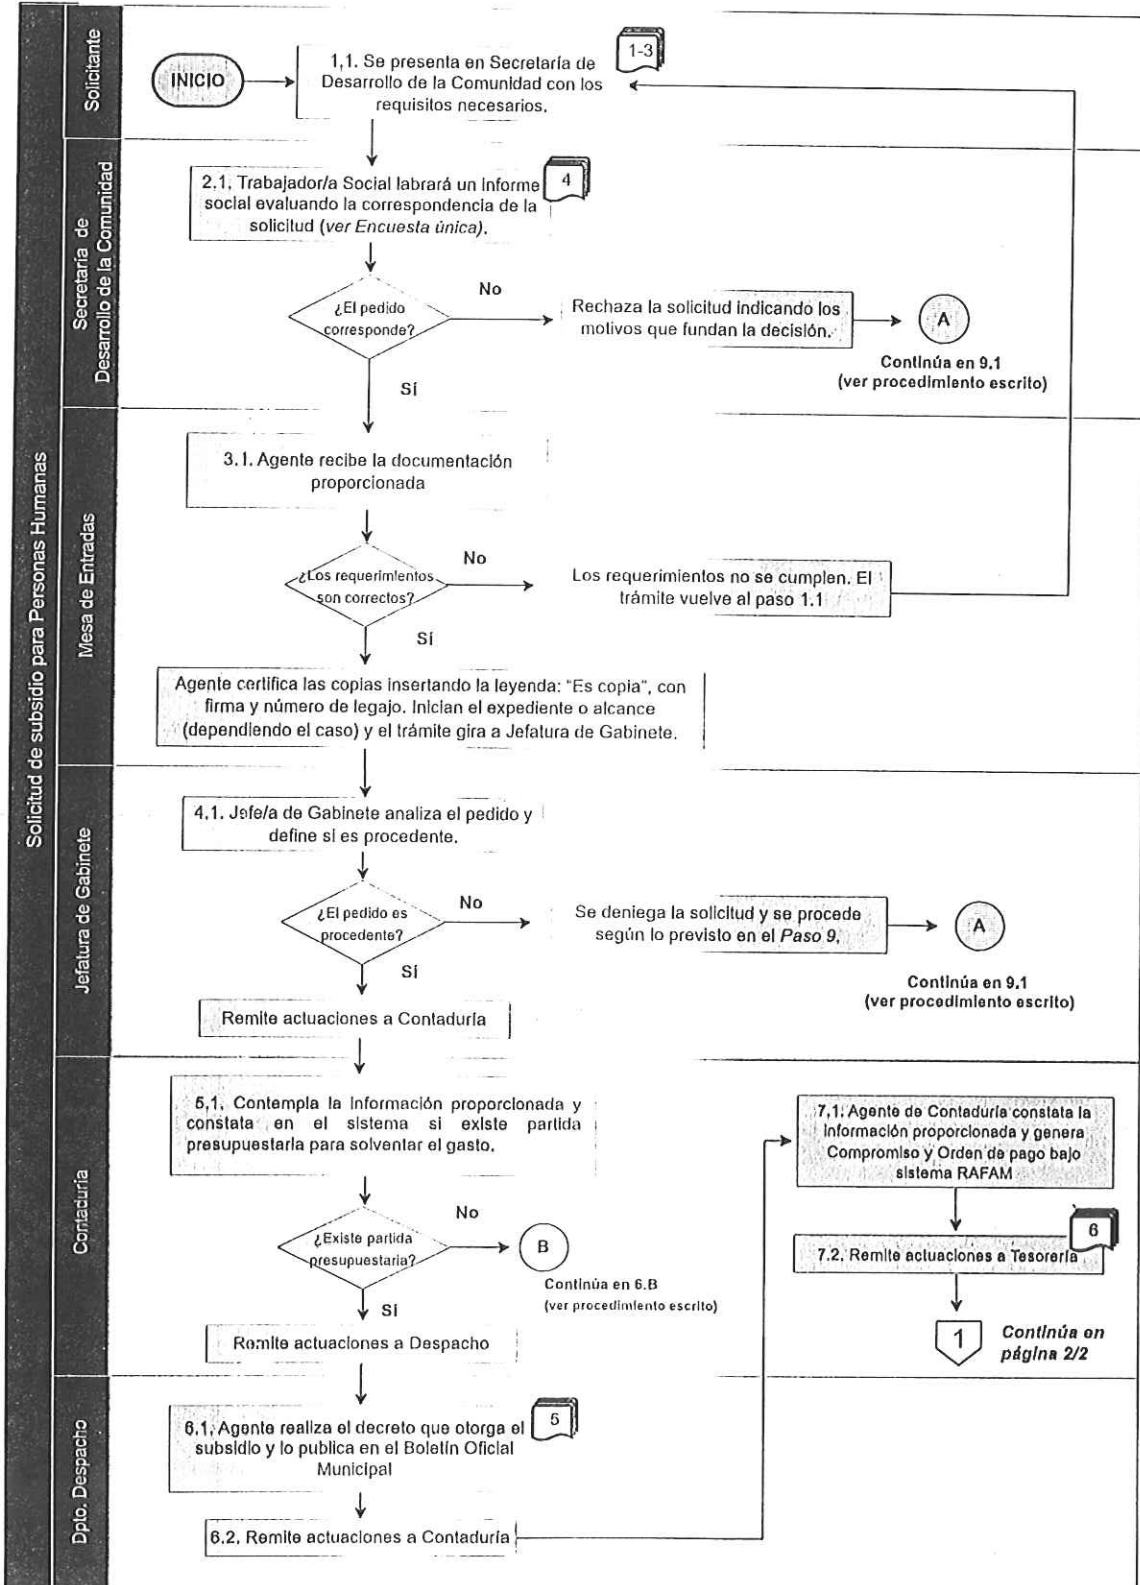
Solicitud de subsidio para Personas Humanas

Solicitante

INICIO

1,1. Se presenta en Secretaría de Desarrollo de la Comunidad con los requisitos necesarios.

1-3

Secretaría de Desarrollo de la Comunidad

2.1. Trabajador/a Social labrará un informe social evaluando la correspondencia de la solicitud (ver Encuesta única).

4

¿El pedido corresponde?

No

Rechaza la solicitud indicando los motivos que fundan la decisión.

A

Continúa en 9.1 (ver procedimiento escrito)

Sí

Mesa de Entradas

3.1. Agente recibe la documentación proporcionada

¿Los requerimientos son correctos?

No

Los requerimientos no se cumplen. El trámite vuelve al paso 1.1

Sí

Agente certifica las copias insertando la leyenda: "Es copia", con firma y número de legajo. Inician el expediente o alcance (dependiendo el caso) y el trámite gira a Jefatura de Gabinete.

Jefatura de Gabinete

4.1. Jefe/a de Gabinete analiza el pedido y define si es procedente.

¿El pedido es procedente?

No

Se deniega la solicitud y se procede según lo previsto en el Paso 9.

A

Continúa en 9.1 (ver procedimiento escrito)

Sí

Remite actuaciones a Contaduría

Contaduría

5.1. Contempla la información proporcionada y constata en el sistema si existe partida presupuestaria para solventar el gasto.

¿Existe partida presupuestaria?

No

B

Continúa en 6.B (ver procedimiento escrito)

Sí

Remite actuaciones a Despacho

7.1. Agente de Contaduría constata la información proporcionada y genera Compromiso y Orden de pago bajo sistema RAFAM

7.2. Remite actuaciones a Tesorería

6

1

Continúa en página 2/2

Dpto. Despacho

6.1. Agente realiza el decreto que otorga el subsidio y lo publica en el Boletín Oficial Municipal

5

6.2. Remite actuaciones a Contaduría